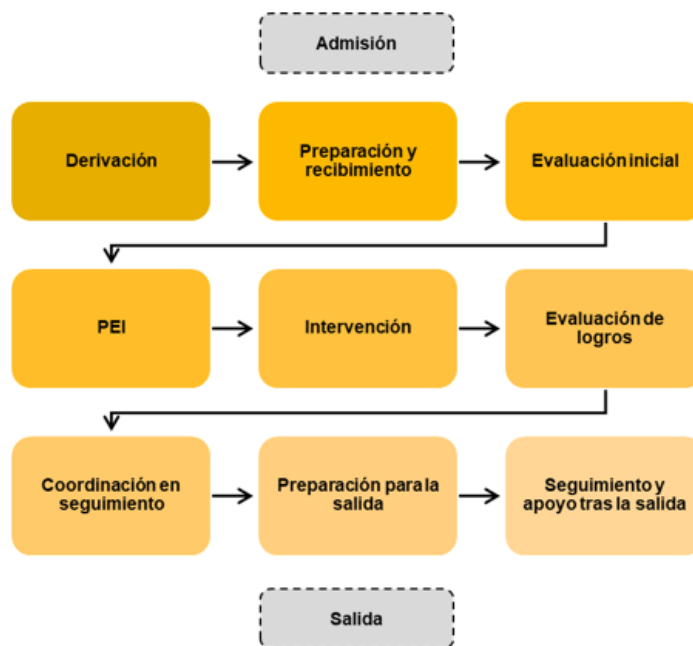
Admisión

Derivación

Preparación y recibimiento

Evaluación inicial

PEI

Intervención

Evaluación de logros

Coordinación en seguimiento

Preparación para la salida

Seguimiento y apoyo tras la salida

Salida